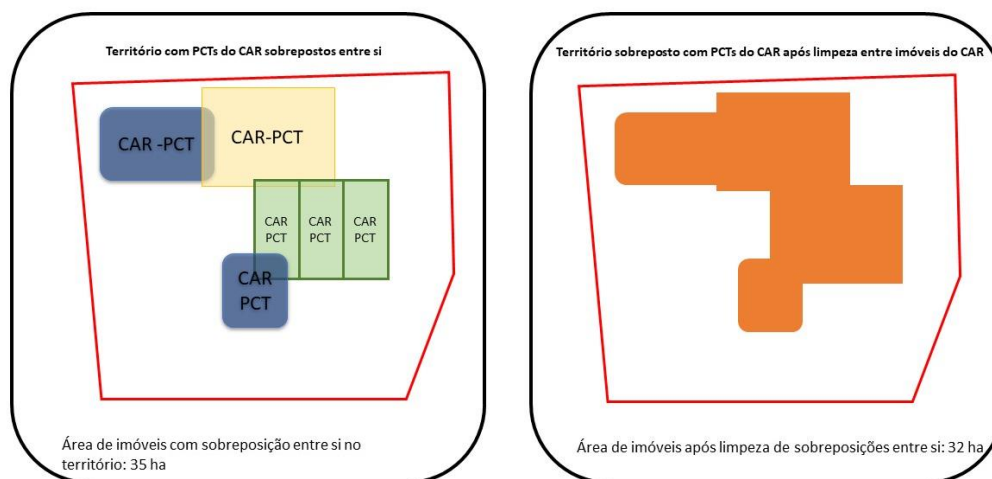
Território com PCTs do CAR sobrepostos entre si

CAR -PCT

CAR-PCT

CAR PCT

CAR PCT

CAR PCT

CAR PCT

Área de imóveis com sobreposição entre si no território: 35 ha

Território sobreposto com PCTs do CAR após limpeza entre imóveis do CAR

Área de imóveis após limpeza de sobreposições entre si: 32 ha